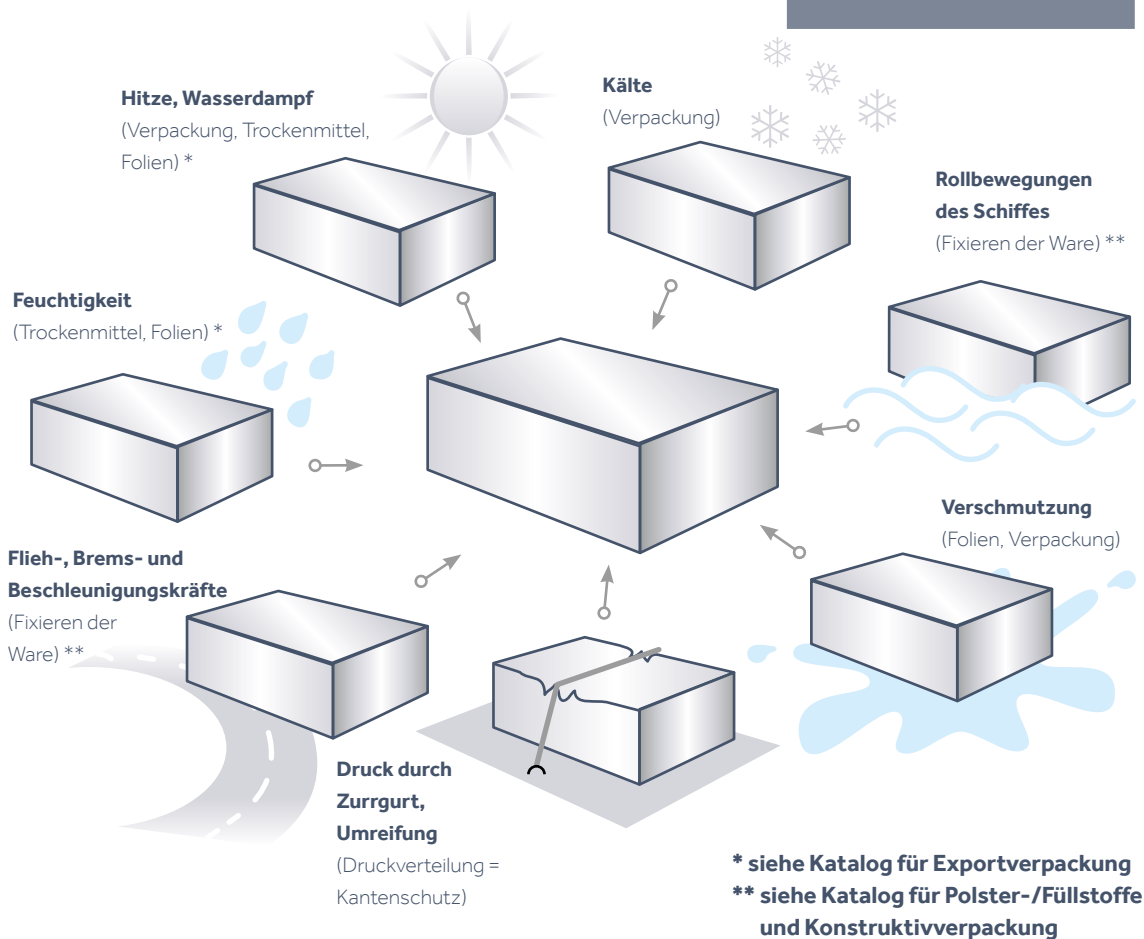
**Hitze, Wasserdampf**
(Verpackung, Trockenmittel, Folien) *

**Kälte**
(Verpackung)

**Rollbewegungen des Schiffes**
(Fixieren der Ware) **

**Feuchtigkeit**
(Trockenmittel, Folien) *

**Verschmutzung**
(Folien, Verpackung)

**Flieh-, Brems- und Beschleunigungskräfte**
(Fixieren der Ware) **

**Druck durch Zurrgurt, Umreifung**
(Druckverteilung = Kantenschutz)

**\* siehe Katalog für Exportverpackung**
**\*\* siehe Katalog für Polster-/Füllstoffe und Konstruktivverpackung**